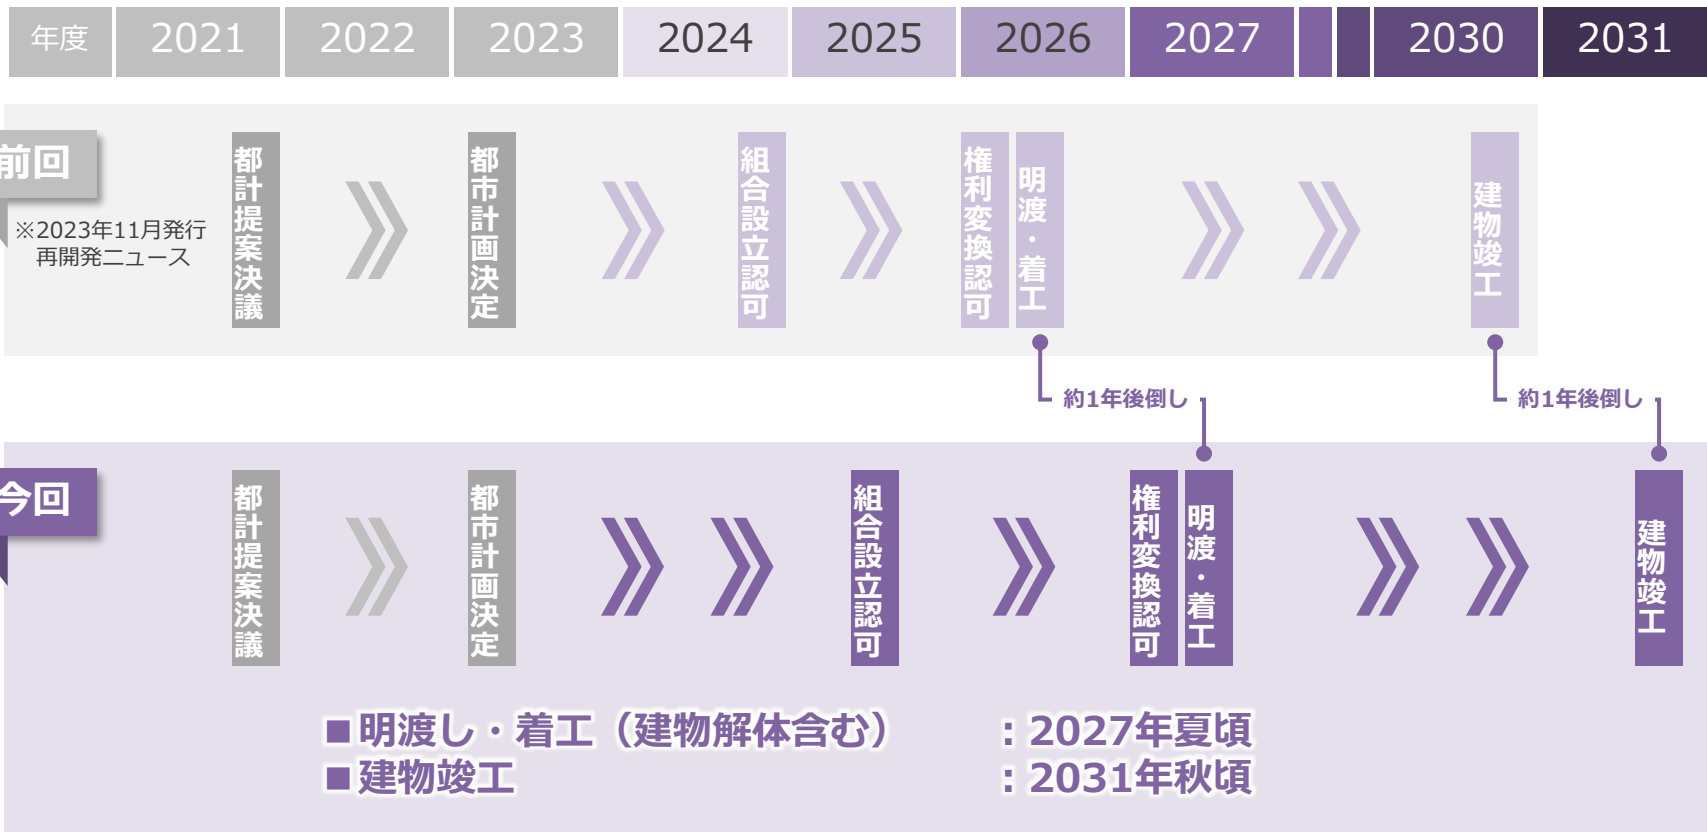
| 年度 | 2021 | 2022 | 2023 | 2024 | 2025 | 2026 | 2027 | | | 2030 | 2031 |
|---|---|---|---|---|---|---|---|---|---|---|---|

前回
※2023年11月発行 再開発ニュース

都計提案決議

都市計画決定

組合設立認可

権利変換認可

明渡・着工

建物竣工

約1年後倒し

約1年後倒し

今回

都計提案決議

都市計画決定

組合設立認可

権利変換認可

明渡・着工

建物竣工

■明渡し・着工（建物解体含む）　：2027年夏頃
■建物竣工　：2031年秋頃